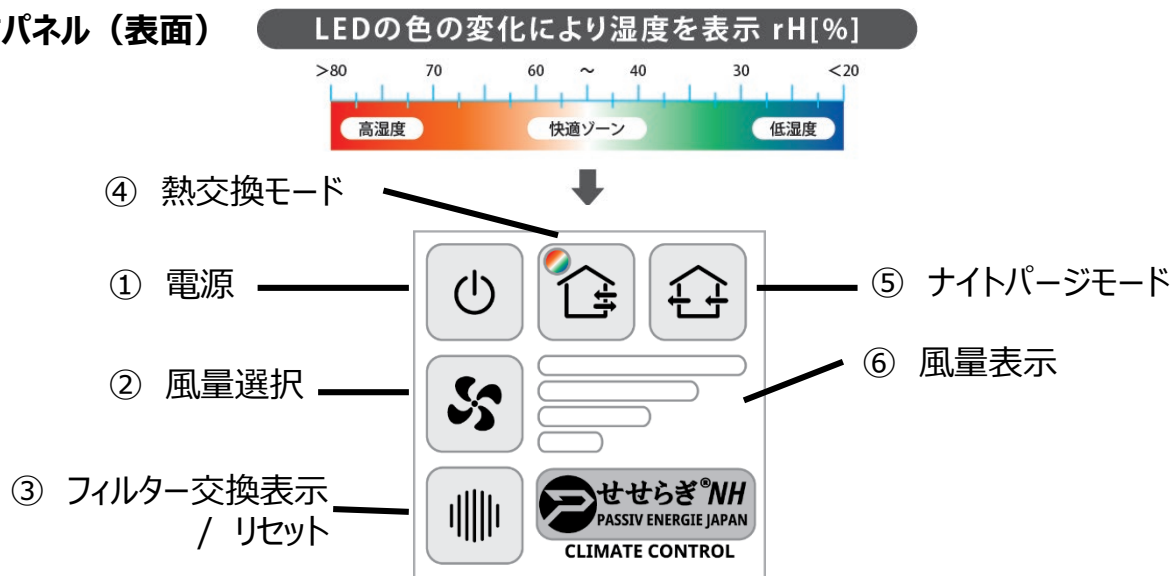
パネル（表面）

LEDの色の変化により湿度を表示 rH[%]

>80 70 60 ~ 40 30 <20

高湿度 快適ゾーン 低湿度

④ 熱交換モード

① 電源

⑤ ナイトパージモード

② 風量選択

⑥ 風量表示

③ フィルター交換表示 / リセット

せせらぎ®NH
PASSIV ENERGIE JAPAN
CLIMATE CONTROL